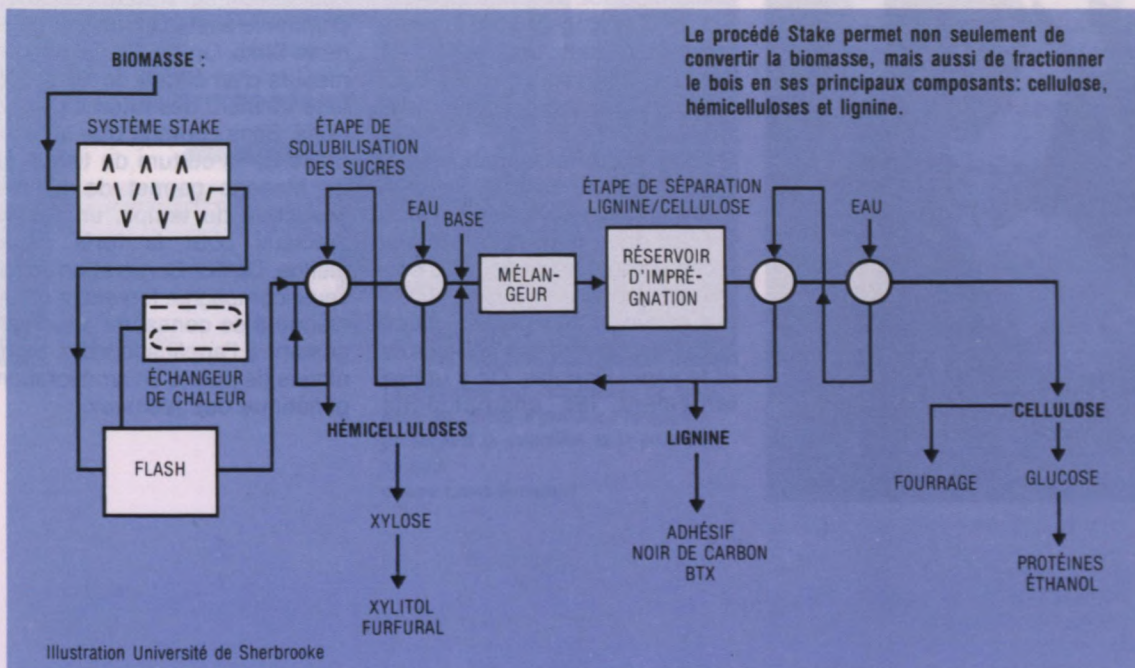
Le procédé Stake permet non seulement de convertir la biomasse, mais aussi de fractionner le bois en ses principaux composants: cellulose, hémicelluloses et lignine.

BIOMASSE :

SYSTÈME STAKE

ÉTAPE DE SOLUBILISATION DES SUCRES

EAU

BASE

MÉLANGEUR

ÉTAPE DE SÉPARATION LIGNINE/CELLULOSE

RÉSERVOIR D'IMPRÉGNATION

EAU

ÉCHANGEUR DE CHALEUR

FLASH

HÉMICELLULOSES

XYLOSE

XYLITOL
FURFURAL

LIGNINE

ADHÉSIF
NOIR DE CARBON
BTX

CELLULOSE

FOURRAGE

GLUCOSE

PROTÉINES
ÉTHANOL

Illustration Université de Sherbrooke